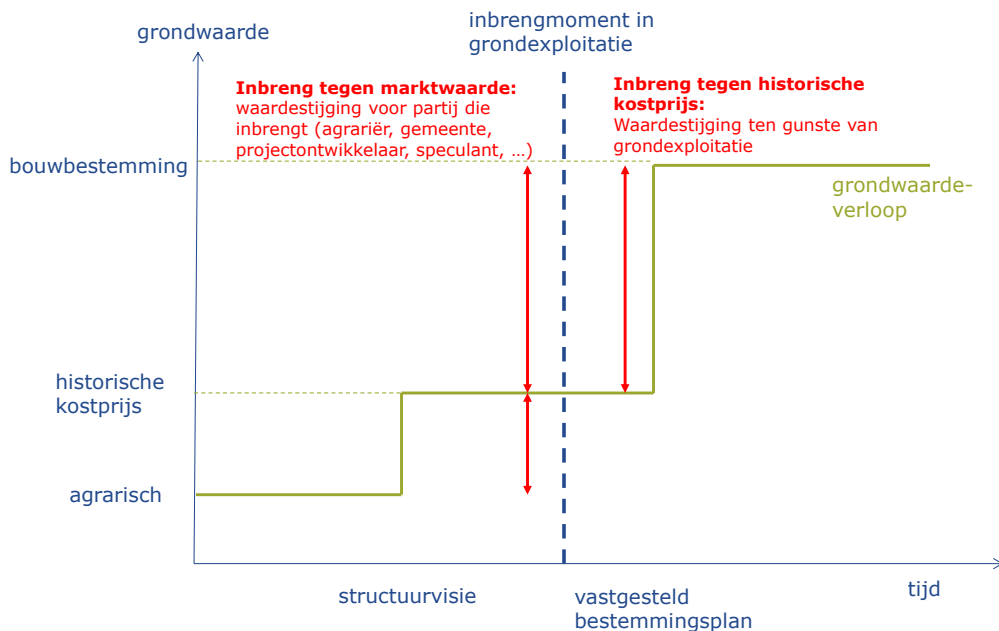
grondwaarde

inbrengmoment in grondexploitatie

Inbreng tegen marktwaarde: waardestijging voor partij die inbrengt (agrariër, gemeente, projectontwikkelaar, speculant, …)

Inbreng tegen historische kostprijs: Waardestijging ten gunste van grondexploitatie

bouwbestemming

grondwaarde-verloop

historische kostprijs

agrarisch

structuurvisie

vastgesteld bestemmingsplan

tijd